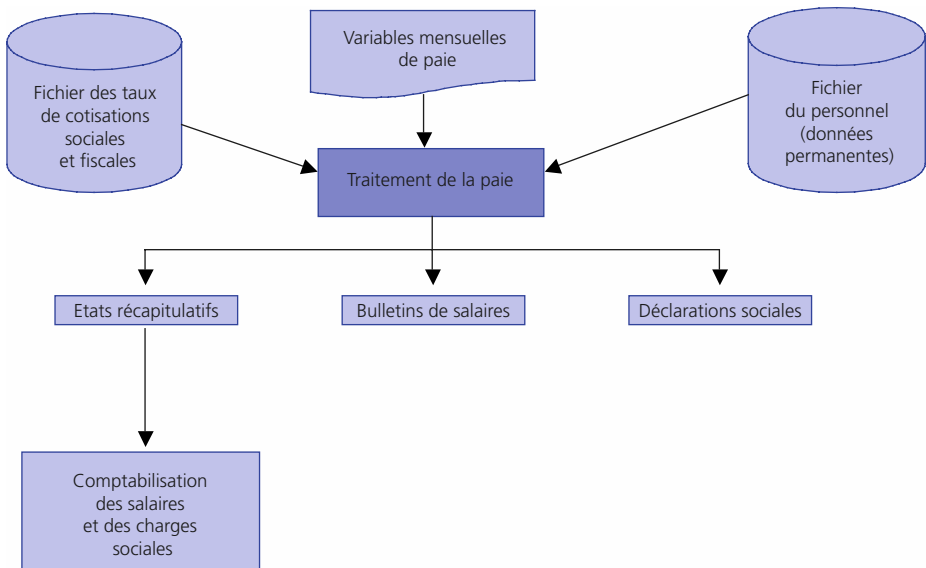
Variables mensuelles de paie

Fichier des taux de cotisations sociales et fiscales

Fichier du personnel (données permanentes)

Traitement de la paie

Etats récapitulatifs

Bulletins de salaires

Déclarations sociales

Comptabilisation des salaires et des charges sociales